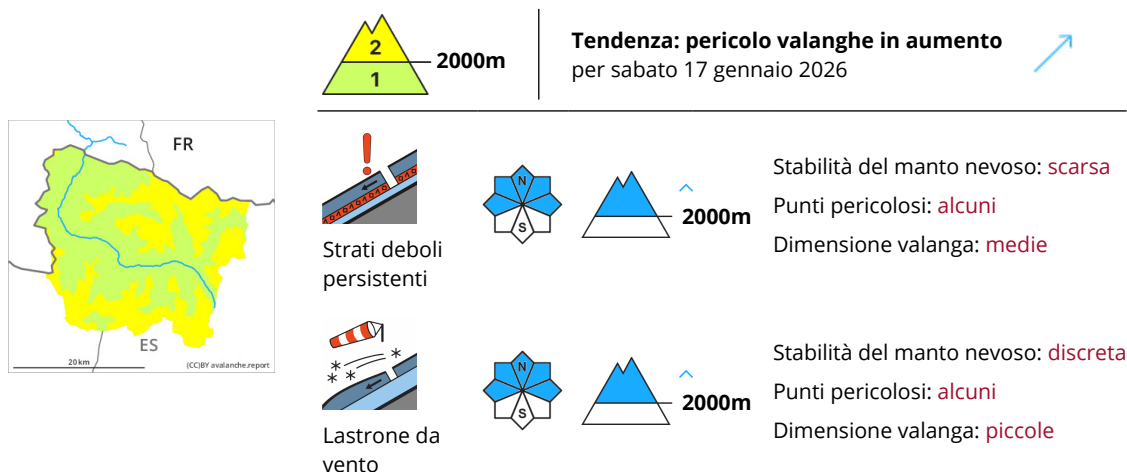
2
1
2000m

**Tendenza: pericolo valanghe in aumento**
per sabato 17 gennaio 2026

FR
ES
20 km
(CC)BY avalanche.report

Strati deboli persistenti

N
S

2000m

Stabilità del manto nevoso: scarsa
Punti pericolosi: alcuni
Dimensione valanga: medie

Lastrone da vento

N
S

2000m

Stabilità del manto nevoso: discreta
Punti pericolosi: alcuni
Dimensione valanga: piccole